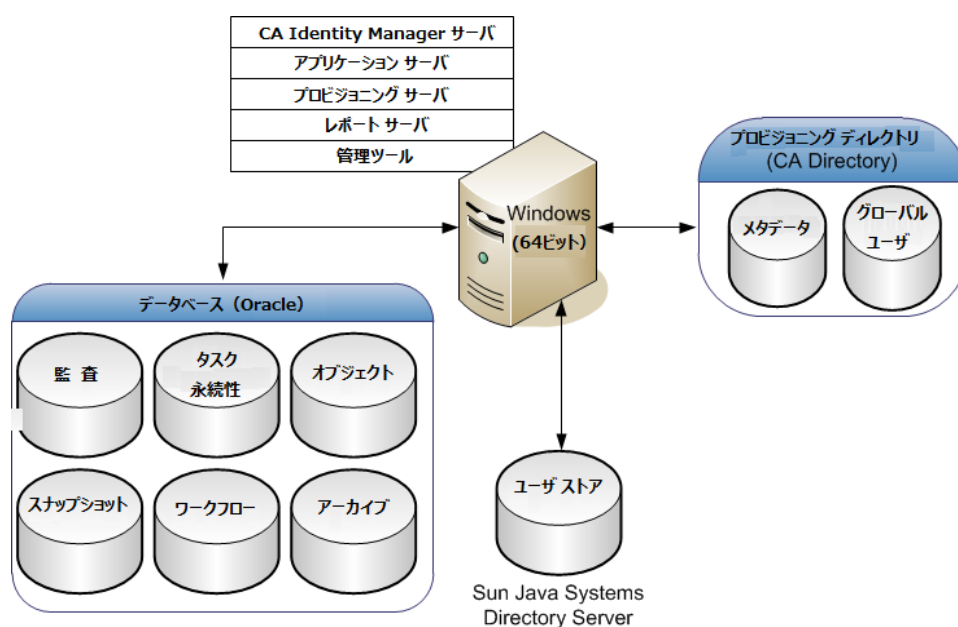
CA Identity Manager サーバ
アプリケーション サーバ
プロビジョニング サーバ
レポート サーバ
管理ツール

Windows
(64ビット)

プロビジョニング ディレクトリ
(CA Directory)

メタデータ

グローバル
ユーザ

データベース（Oracle）

監 査

タスク
永続性

オブジェクト

スナップショット

ワークフロー

アーカイブ

ユーザ ストア

Sun Java Systems
Directory Server